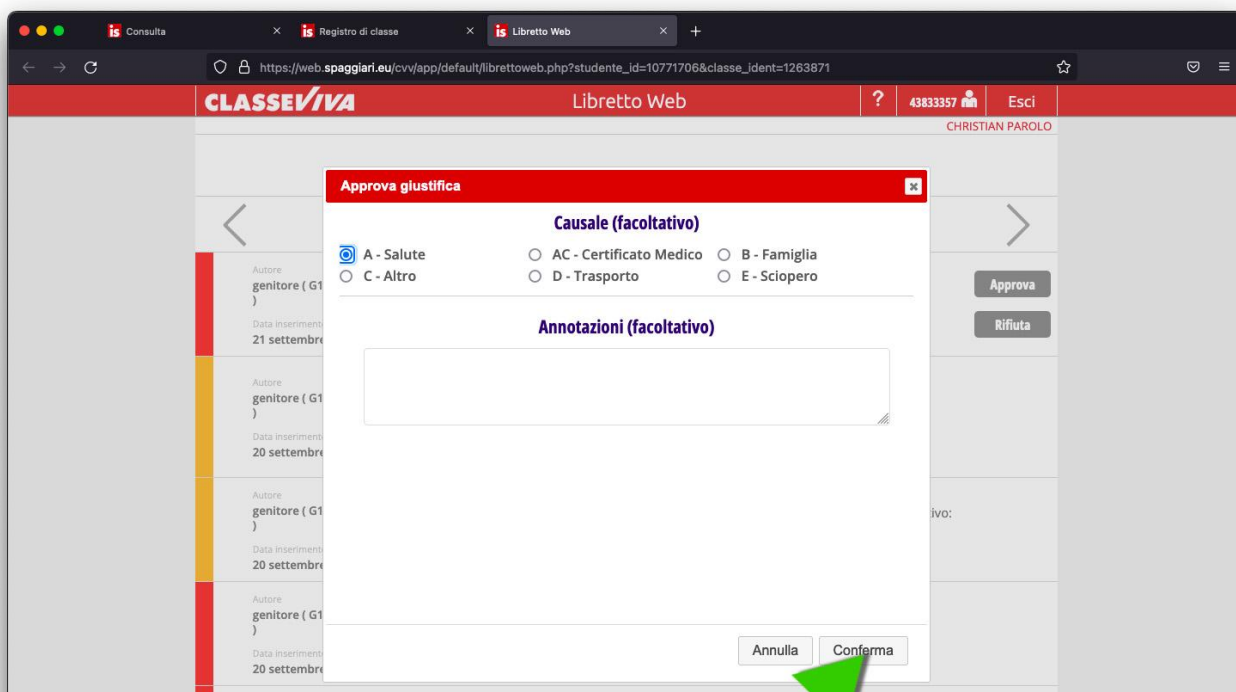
is Consulta ×
is Registro di classe ×
is Libretto Web × +

https://web.spaggiari.eu/cvv/app/default/librettoweb.php?studente_id=10771706&classe_ident=1263871

CLASSEVIVA Libretto Web ? 43833357 Esci
CHRISTIAN PAROLO

Approva giustifica

Causale (facoltativo)
A - Salute
AC - Certificato Medico
B - Famiglia
C - Altro
D - Trasporto
E - Sciopero

Annotazioni (facoltativo)

Annulla Conferma

Autore
genitore ( G1
)
Data inseriment
21 settembre

Approva
Rifiuta

Autore
genitore ( G1
)
Data inseriment
20 settembre

Autore
genitore ( G1
)
Data inseriment
20 settembre

ivo:

Autore
genitore ( G1
)
Data inseriment
20 settembre

ivo: